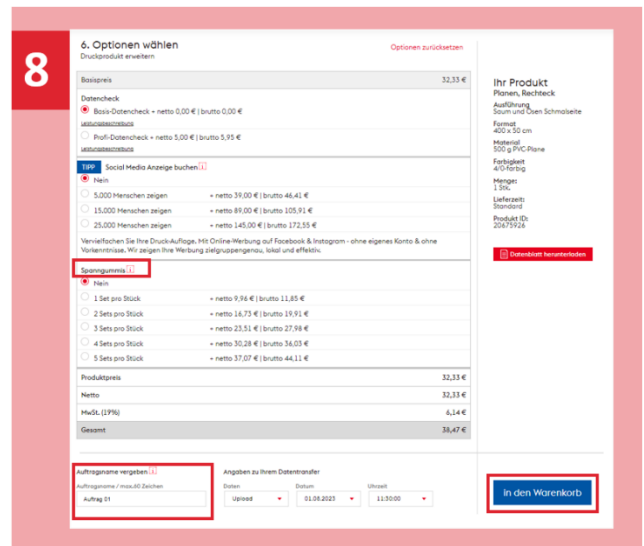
8

6. Optionen wählen
Druckprodukt erweitern

Optionen zurücksetzen

Basispreis 32,33 €

Datencheck
Basis-Datencheck + netto 0,00 € | brutto 0,00 €
Leistungsbeschreibung
Profi-Datencheck + netto 5,00 € | brutto 5,95 €
Leistungsbeschreibung

TIPP Social Media Anzeige buchen i
Nein
5.000 Menschen zeigen + netto 39,00 € | brutto 46,41 €
15.000 Menschen zeigen + netto 89,00 € | brutto 105,91 €
25.000 Menschen zeigen + netto 145,00 € | brutto 172,55 €
Vervielfachen Sie Ihre Druck-Auflage. Mit Online-Werbung auf Facebook & Instagram - ohne eigenes Konto & ohne Vorkenntnisse. Wir zeigen Ihre Werbung zielgruppengenau, lokal und effektiv.

Spanngummis i
Nein
1 Set pro Stück + netto 9,96 € | brutto 11,85 €
2 Sets pro Stück + netto 16,73 € | brutto 19,91 €
3 Sets pro Stück + netto 23,51 € | brutto 27,98 €
4 Sets pro Stück + netto 30,28 € | brutto 36,03 €
5 Sets pro Stück + netto 37,07 € | brutto 44,11 €

| | |
|---|---|
| Produktpreis | 32,33 € |
| Netto | 32,33 € |
| MwSt. (19%) | 6,14 € |
| Gesamt | 38,47 € |

Ihr Produkt
Planen, Rechteck
Ausführung
Saum und Ösen Schmalseite
Format
400 x 50 cm
Material
500 g PVC-Plane
Farbigkeit
4/0-farbig
Menge:
1 Stk.
Lieferzeit:
Standard
Produkt ID:
20675926
Datenblatt herunterladen

Auftragsname vergeben i
Auftragsname / max.80 Zeichen
Auftrag 01

Angaben zu Ihrem Datentransfer
Daten
Upload
Datum
01.08.2023
Uhrzeit
11:30:00

in den Warenkorb